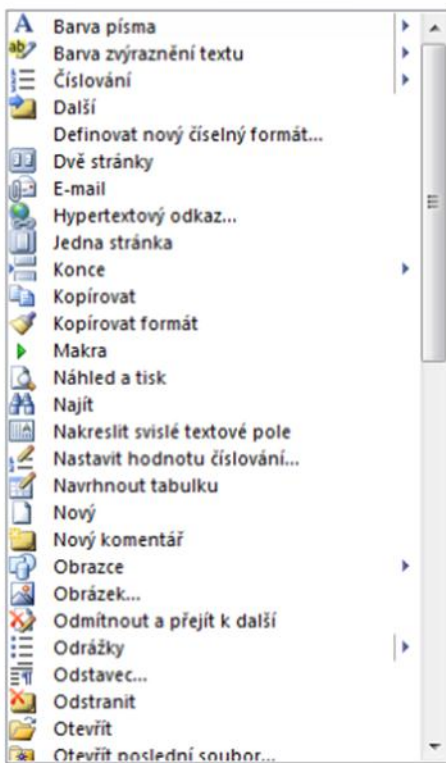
A Barva písma
Barva zvýraznění textu
Číslování
Další
Definovat nový číselný formát...
Dvě stránky
E-mail
Hypertextový odkaz...
Jedna stránka
Konce
Kopírovat
Kopírovat formát
Makra
Náhled a tisk
Najít
Nakreslit svislé textové pole
Nastavit hodnotu číslování...
Navrhnout tabulku
Nový
Nový komentář
Obrazce
Obrázek...
Odmítnout a přejít k další
Odrážky
Odstavec...
Odstranit
Otevřít
Otevřít poslední soubor...